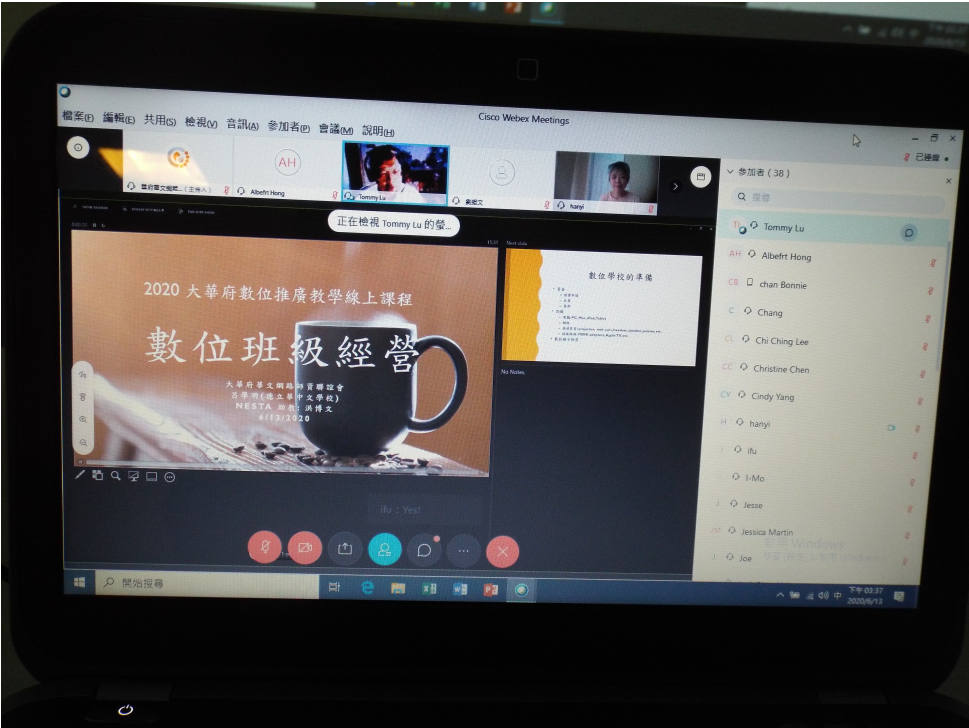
檔案(F) 編輯(E) 共用(S) 檢視(V) 音訊(A) 參加者(P) 會議(M) 說明(H)

Cisco Webex Meetings

已連線

AH

Albefrt Hong

Tommy Lu

hanyi

參加者 (38)

搜尋

正在檢視 Tommy Lu 的螢...

2020 大華府數位推廣教學線上課程

數位班級經營

大華府華文網路師資聯誼會
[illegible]
NESTA 助教: 洪博文
6/13/2020

Next slide

數位學校的準備

No Notes

ifu : Yes!

TL Tommy Lu
AH Albefrt Hong
CB chan Bonnie
C Chang
CL Chi Ching Lee
CC Christine Chen
CY Cindy Yang
H hanyi
I ifu
I I-Mo
J Jesse
JM Jessica Martin
J Joe

開始搜尋

下午 03:37
2020/6/13